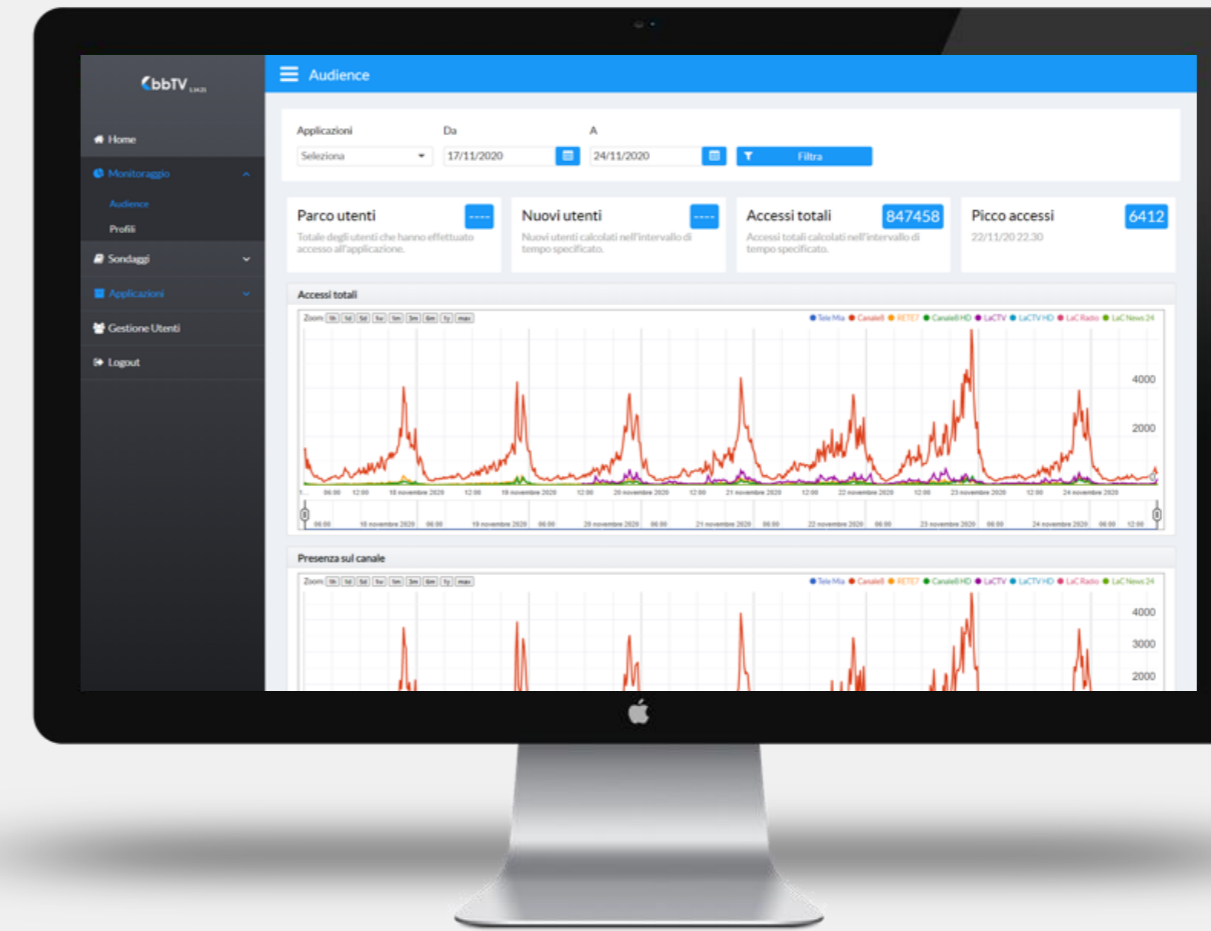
bbTV LIA2I

Home
Monitoraggio
Audience
Profili
Sondaggi
Applicazioni
Gestione Utenti
Logout

Audience

Applicazioni
Seleziona
Da
17/11/2020
A
24/11/2020
Filtra

Parco utenti
----
Totale degli utenti che hanno effettuato accesso all'applicazione.

Nuovi utenti
----
Nuovi utenti calcolati nell'intervallo di tempo specificato.

Accessi totali
847458
Accessi totali calcolati nell'intervallo di tempo specificato.

Picco accessi
6412
22/11/20 22.30

Accessi totali

Zoom 1h 1d 5d 1w 1m 3m 6m 1y max
Tele Mia Canale8 RETE7 Canale8 HD LaCTV LaCTV HD LaC Radio LaC News 24

4000
2000

06:00 12:00 18 novembre 2020 06:00 12:00 19 novembre 2020 06:00 12:00 20 novembre 2020 06:00 12:00 21 novembre 2020 06:00 12:00 22 novembre 2020 06:00 12:00 23 novembre 2020 06:00 12:00 24 novembre 2020 06:00 12:00

06:00 18 novembre 2020 06:00 19 novembre 2020 06:00 20 novembre 2020 06:00 21 novembre 2020 06:00 22 novembre 2020 06:00 23 novembre 2020 06:00 24 novembre 2020 06:00 12:00

Presenza sul canale

Zoom 1h 1d 5d 1w 1m 3m 6m 1y max
Tele Mia Canale8 RETE7 Canale8 HD LaCTV LaCTV HD LaC Radio LaC News 24

4000
3000
2000